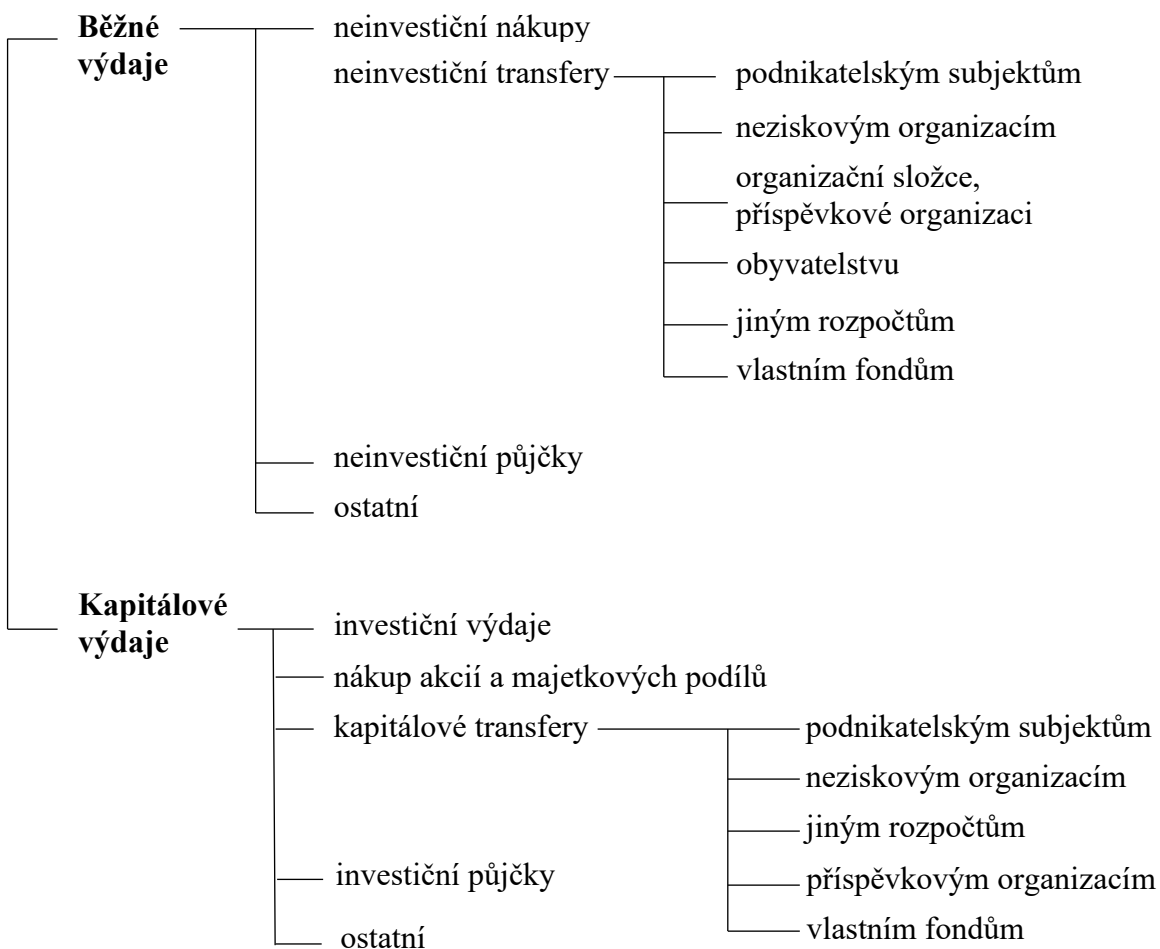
**Běžné výdaje**

neinvestiční nákupy

neinvestiční transfery

podnikatelským subjektům

neziskovým organizacím

organizační složce, příspěvkové organizaci

obyvatelstvu

jiným rozpočtům

vlastním fondům

neinvestiční půjčky

ostatní

**Kapitálové výdaje**

investiční výdaje

nákup akcií a majetkových podílů

kapitálové transfery

podnikatelským subjektům

neziskovým organizacím

jiným rozpočtům

příspěvkovým organizacím

vlastním fondům

investiční půjčky

ostatní